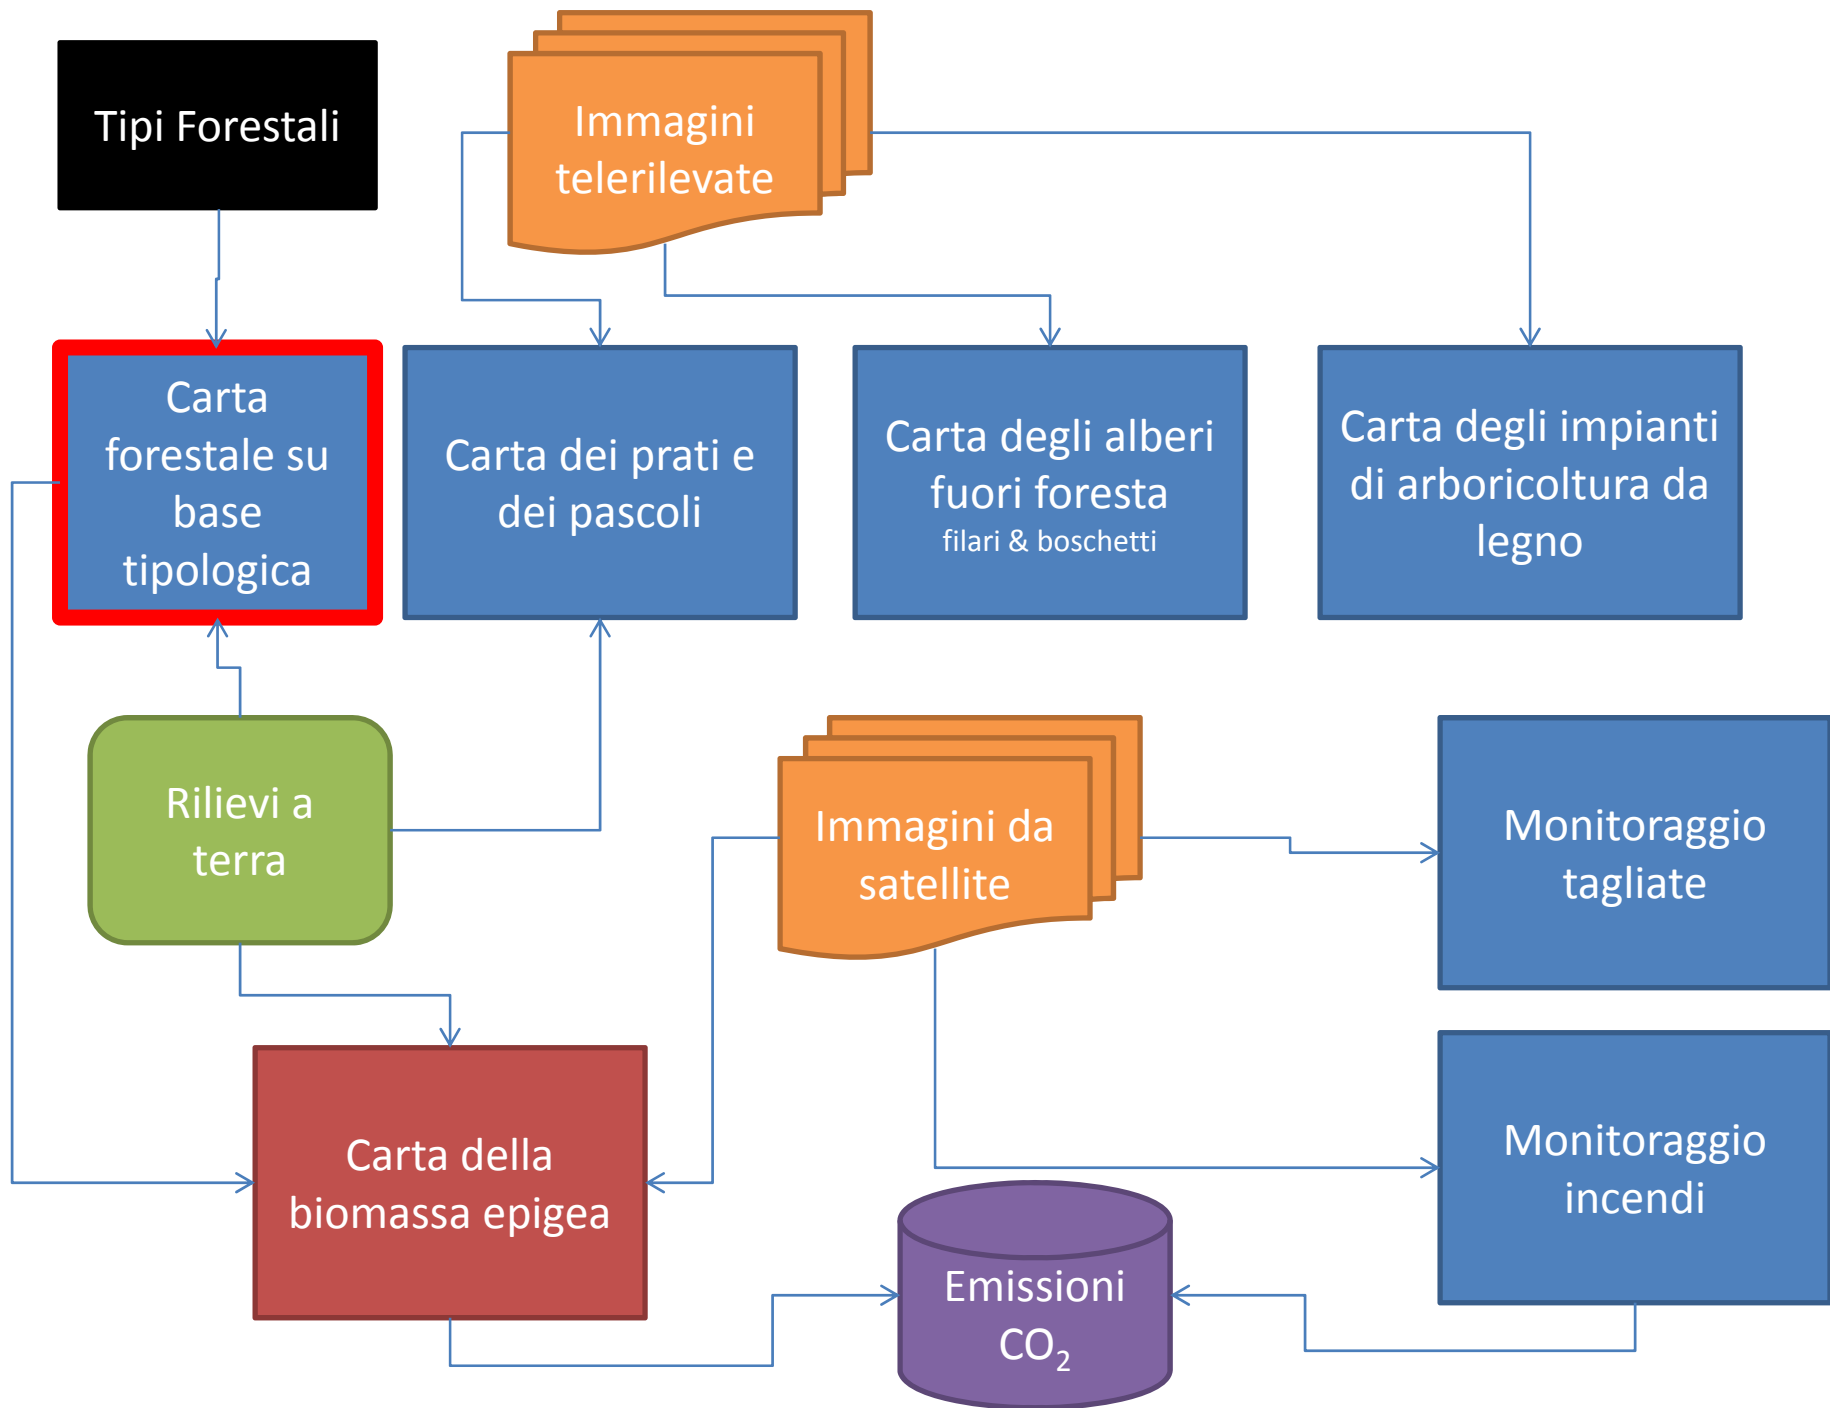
Tipi Forestali

Immagini telerilevate

Carta forestale su base tipologica

Carta dei prati e dei pascoli

Carta degli alberi fuori foresta
filari & boschetti

Carta degli impianti di arboricoltura da legno

Rilievi a terra

Immagini da satellite

Monitoraggio tagliate

Monitoraggio incendi

Carta della biomassa epigea

Emissioni $CO_2$